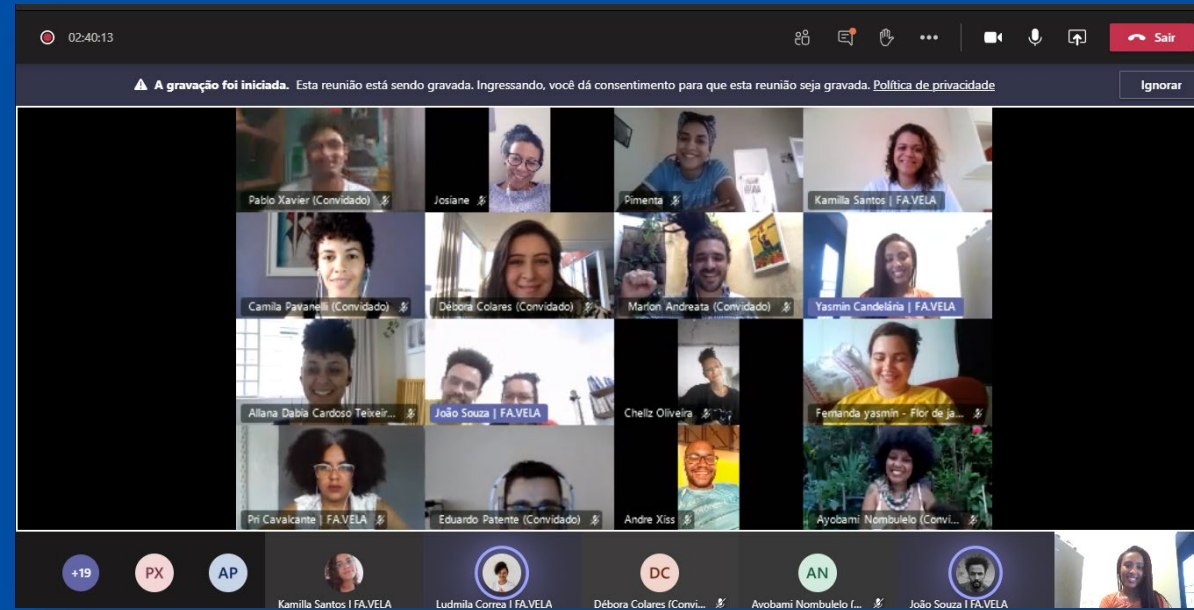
02:40:13

Sair

A gravação foi iniciada. Esta reunião está sendo gravada. Ingressando, você dá consentimento para que esta reunião seja gravada. Política de privacidade

Ignorar

Pablo Xavier (Convidado)

Josiane

Pimenta

Kamilla Santos | FA.VELA

Camila Pavanelli (Convidado)

Débora Colares (Convidado)

Marlon Andreata (Convidado)

Yasmin Candelária | FA.VELA

Allana Dabia Cardoso Teixeir...

João Souza | FA.VELA

Chellz Oliveira

Fernanda yasmin - Flor de ja...

Pri Cavalcante | FA.VELA

Eduardo Patente (Convidado)

Andre Xiss

Ayobami Nombulelo (Convi...

+19

PX

AP

Kamilla Santos | FA.VELA

Ludmila Correa | FA.VELA

DC

Débora Colares (Convi...

AN

Ayobami Nombulelo (...

João Souza | FA.VELA